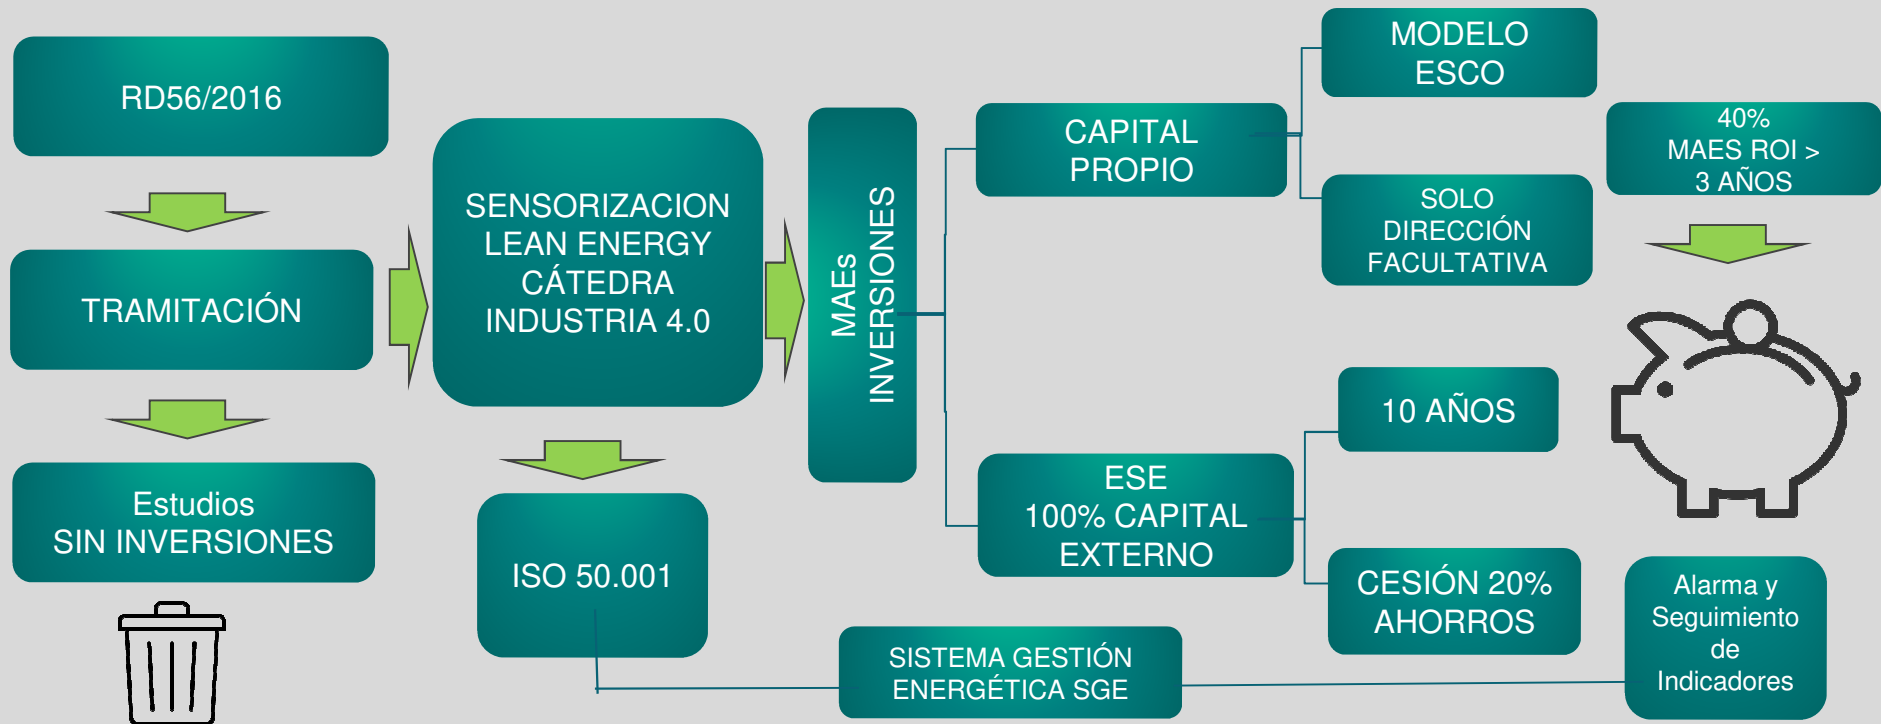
RD56/2016

TRAMITACIÓN

Estudios
SIN INVERSIONES

SENSORIZACION
LEAN ENERGY
CÁTEDRA
INDUSTRIA 4.0

ISO 50.001

MAEs
INVERSIONES

CAPITAL
PROPIO

MODELO
ESCO

SOLO
DIRECCIÓN
FACULTATIVA

40%
MAES ROI >
3 AÑOS

ESE
100% CAPITAL
EXTERNO

10 AÑOS

CESIÓN 20%
AHORROS

SISTEMA GESTIÓN
ENERGÉTICA SGE

Alarma y
Seguimiento
de
Indicadores